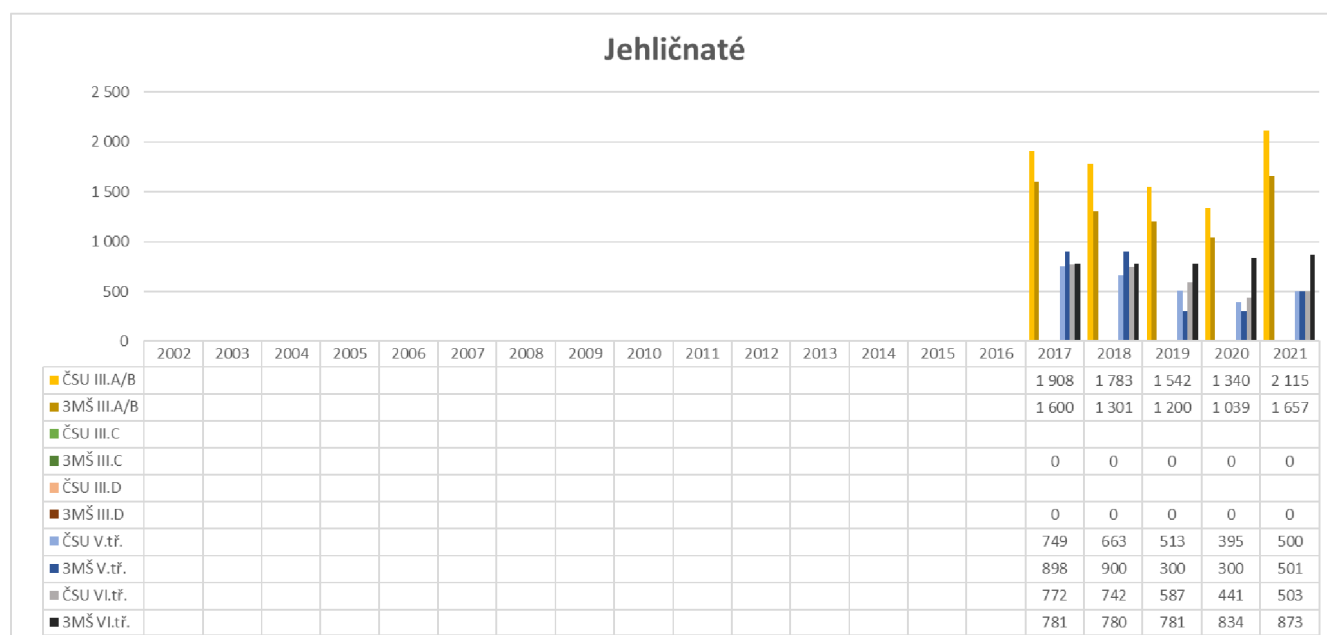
Jehličnaté

2 500
2 000
1 500
1 000
500
0

| | 2002 | 2003 | 2004 | 2005 | 2006 | 2007 | 2008 | 2009 | 2010 | 2011 | 2012 | 2013 | 2014 | 2015 | 2016 | 2017 | 2018 | 2019 | 2020 | 2021 |
|---|---|---|---|---|---|---|---|---|---|---|---|---|---|---|---|---|---|---|---|---|
| ČSU III.A/B | | | | | | | | | | | | | | | | 1 908 | 1 783 | 1 542 | 1 340 | 2 115 |
| 3MŠ III.A/B | | | | | | | | | | | | | | | | 1 600 | 1 301 | 1 200 | 1 039 | 1 657 |
| ČSU III.C | | | | | | | | | | | | | | | | | | | | |
| 3MŠ III.C | | | | | | | | | | | | | | | | 0 | 0 | 0 | 0 | 0 |
| ČSU III.D | | | | | | | | | | | | | | | | | | | | |
| 3MŠ III.D | | | | | | | | | | | | | | | | 0 | 0 | 0 | 0 | 0 |
| ČSU V.tř. | | | | | | | | | | | | | | | | 749 | 663 | 513 | 395 | 500 |
| 3MŠ V.tř. | | | | | | | | | | | | | | | | 898 | 900 | 300 | 300 | 501 |
| ČSU VI.tř. | | | | | | | | | | | | | | | | 772 | 742 | 587 | 441 | 503 |
| 3MŠ VI.tř. | | | | | | | | | | | | | | | | 781 | 780 | 781 | 834 | 873 |